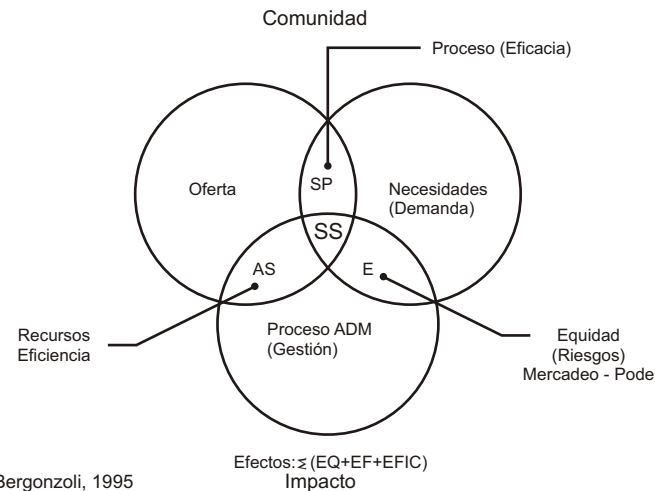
Comunidad

Proceso (Eficacia)

Oferta

SP

Necesidades (Demanda)

SS

AS

E

Recursos Eficiencia

Proceso ADM (Gestión)

Equidad (Riesgos) Mercadeo - Pode

Bergonzoli, 1995

Efectos: $\sum$ (EQ+EF+EFIC) Impacto